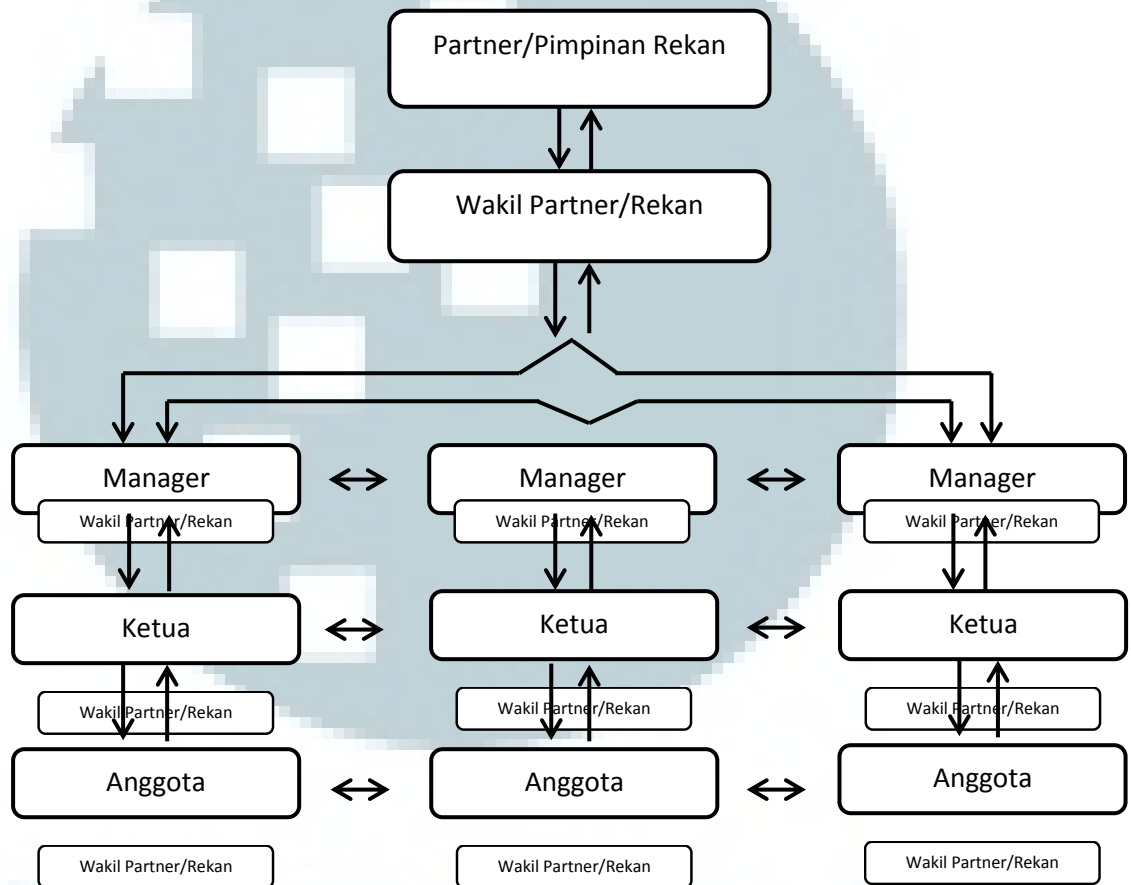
Partner/Pimpinan Rekan

Wakil Partner/Rekan

Manager

Wakil Partner/Rekan

Manager

Wakil Partner/Rekan

Manager

Wakil Partner/Rekan

Ketua

Ketua

Ketua

Wakil Partner/Rekan

Wakil Partner/Rekan

Wakil Partner/Rekan

Anggota

Anggota

Anggota

Wakil Partner/Rekan

Wakil Partner/Rekan

Wakil Partner/Rekan